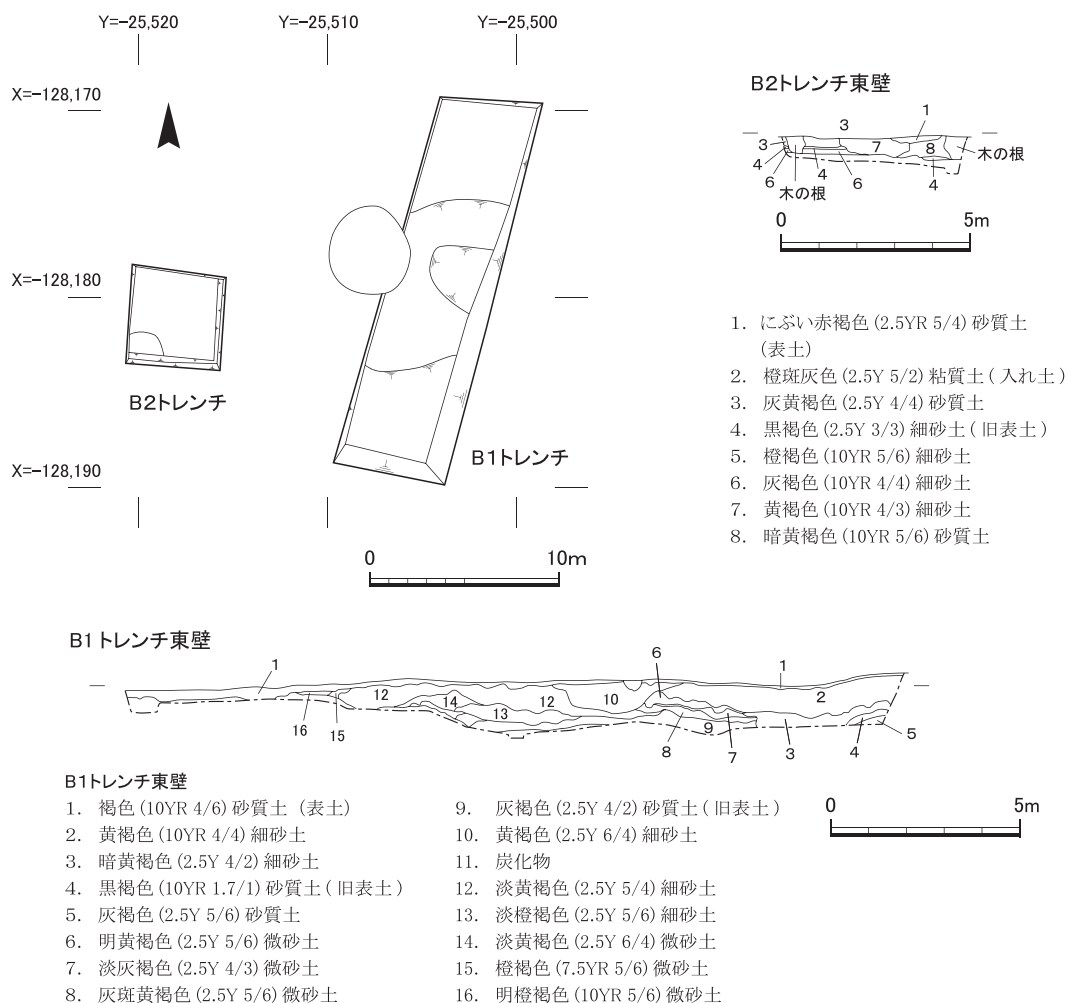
Y=−25,520
Y=−25,510
Y=−25,500
X=−128,170
X=−128,180
X=−128,190

B2トレンチ
B1トレンチ

0
10m

B2トレンチ東壁

1
3
3
4
7
8
木の根
4
6
6
4
木の根

0
5m

1. にぶい赤褐色 (2.5YR 5/4) 砂質土 (表土)
2. 橙斑灰色 (2.5Y 5/2) 粘質土 ( 入れ土 )
3. 灰黄褐色 (2.5Y 4/4) 砂質土
4. 黒褐色 (2.5Y 3/3) 細砂土 ( 旧表土 )
5. 橙褐色 (10YR 5/6) 細砂土
6. 灰褐色 (10YR 4/4) 細砂土
7. 黄褐色 (10YR 4/3) 細砂土
8. 暗黄褐色 (10YR 5/6) 砂質土

B1トレンチ東壁

1
6
1
12
14
13
12
10
2
16
15
9
8
7
3
4
5

B1トレンチ東壁
1. 褐色 (10YR 4/6) 砂質土 (表土)
2. 黄褐色 (10YR 4/4) 細砂土
3. 暗黄褐色 (2.5Y 4/2) 細砂土
4. 黒褐色 (10YR 1.7/1) 砂質土 ( 旧表土 )
5. 灰褐色 (2.5Y 5/6) 砂質土
6. 明黄褐色 (2.5Y 5/6) 微砂土
7. 淡灰褐色 (2.5Y 4/3) 微砂土
8. 灰斑黄褐色 (2.5Y 5/6) 微砂土

9. 灰褐色 (2.5Y 4/2) 砂質土 ( 旧表土 )
10. 黄褐色 (2.5Y 6/4) 細砂土
11. 炭化物
12. 淡黄褐色 (2.5Y 5/4) 細砂土
13. 淡橙褐色 (2.5Y 5/6) 細砂土
14. 淡黄褐色 (2.5Y 6/4) 微砂土
15. 橙橙色 (7.5YR 5/6) 微砂土
16. 明橙褐色 (10YR 5/6) 微砂土

0
5m